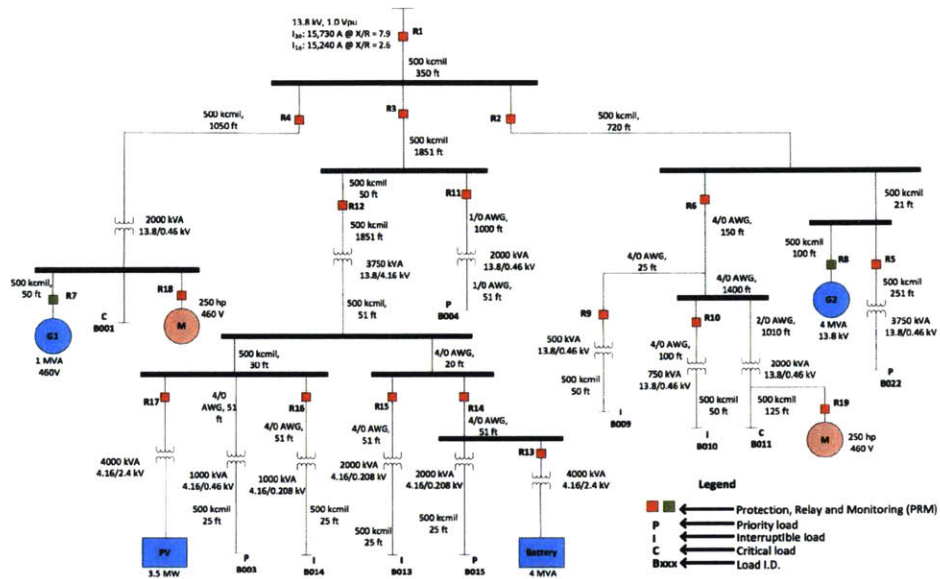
13.8 kV, 1.0 Vpu
$I_{3\phi}$: 15,730 A @ X/R = 7.9
$I_{1\phi}$: 15,240 A @ X/R = 2.6

R1

500 kcmil
350 ft

500 kcmil,
1050 ft

R4

R3

500 kcmil
1851 ft

R2

500 kcmil,
720 ft

2000 kVA
13.8/0.46 kV

500 kcmil
50 ft

R12

500 kcmil
1851 ft

R11

1/0 AWG,
1000 ft

2000 kVA
13.8/0.46 kV

1/0 AWG,
51 ft

P
B004

3750 kVA
13.8/4.16 kV

500 kcmil,
51 ft

R6

4/0 AWG,
150 ft

500 kcmil
21 ft

500 kcmil
100 ft

R8

R5

500 kcmil,
50 ft

R7

G1
1 MVA
460V

C
B001

R18

M

250 hp
460 V

4/0 AWG,
25 ft

4/0 AWG,
1400 ft

R9

500 kVA
13.8/0.46 kV

500 kcmil
50 ft

I
B009

R10

4/0 AWG,
100 ft

750 kVA
13.8/0.46 kV

500 kcmil
50 ft

I
B010

2/0 AWG,
1010 ft

2000 kVA
13.8/0.46 kV

500 kcmil
125 ft

C
B011

R19

M

250 hp
460 V

G2
4 MVA
13.8 kV

500 kcmil
251 ft

3750 kVA
13.8/0.46 kV

P
B022

500 kcmil,
30 ft

4/0 AWG,
20 ft

R17

4000 kVA
4.16/2.4 kV

PV
3.5 MW

4/0
AWG, 51
ft

1000 kVA
4.16/0.46 kV

500 kcmil
25 ft

P
B003

R16

4/0 AWG,
51 ft

1000 kVA
4.16/0.208 kV

500 kcmil
25 ft

I
B014

R15

4/0 AWG,
51 ft

2000 kVA
4.16/0.208 kV

500 kcmil
25 ft

I
B013

R14

4/0 AWG,
51 ft

2000 kVA
4.16/0.208 kV

500 kcmil
25 ft

P
B015

R13

4000 kVA
4.16/2.4 kV

Battery
4 MVA

Legend
Protection, Relay and Monitoring (PRM)
P Priority load
I Interruptible load
C Critical load
Bxxx Load I.D.